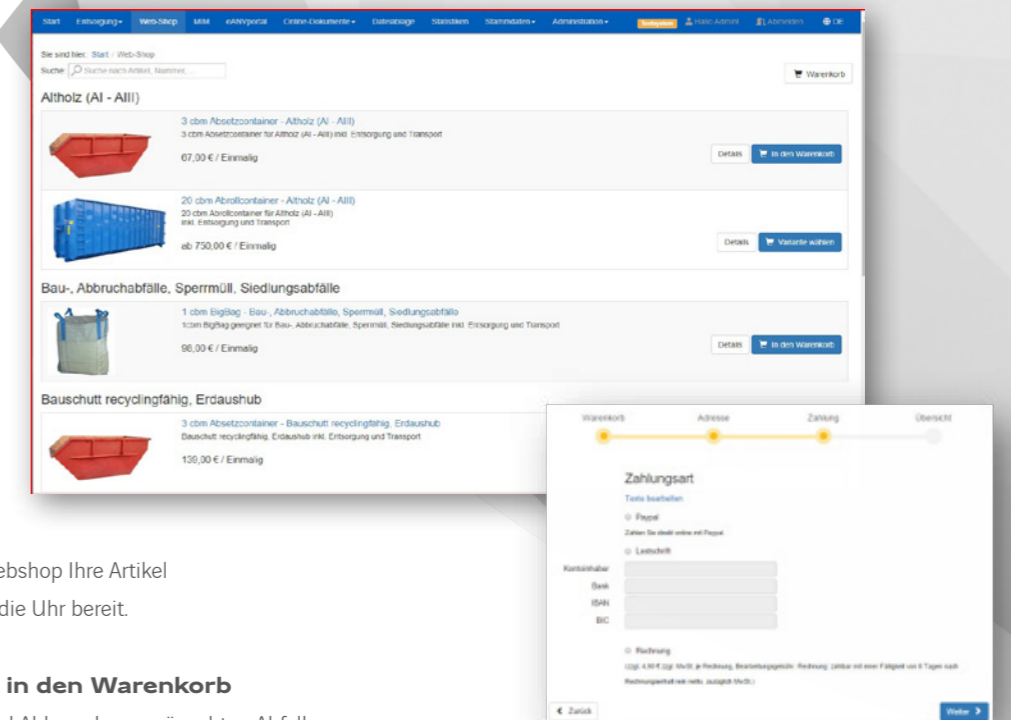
Start Entsorgung Web-Shop MiM eANVportal Online-Dokumente Datenablage Statistiken Stammdaten Administration Testsystem Hallo Admin Abmelden DE

Sie sind hier: Start / Web-Shop

Suche Suche nach Artikel, Nummer...

Warenkorb

Altholz (AI - AIII)

3 cbm Absetzcontainer - Altholz (AI - AIII)
3 cbm Absetzcontainer für Altholz (AI - AIII) inkl. Entsorgung und Transport

67,00 € / Einmalig

Details In den Warenkorb

20 cbm Abrollcontainer - Altholz (AI - AIII)
20 cbm Abrollcontainer für Altholz (AI - AIII) inkl. Entsorgung und Transport

ab 750,00 € / Einmalig

Details Variante wählen

Bau-, Abbruchabfälle, Sperrmüll, Siedlungsabfälle

1 cbm BigBag - Bau-, Abbruchabfälle, Sperrmüll, Siedlungsabfälle
1cbm BigBag geeignet für Bau-, Abbruchabfälle, Sperrmüll, Siedlungsabfälle inkl. Entsorgung und Transport

98,00 € / Einmalig

Details In den Warenkorb

Bauschutt recyclingfähig, Erdaushub

3 cbm Absetzcontainer - Bauschutt recyclingfähig, Erdaushub
Bauschutt recyclingfähig, Erdaushub inkl. Entsorgung und Transport

130,00 € / Einmalig

Warenkorb Adresse Zahlung Übersicht

Zahlungsart

Texte bearbeiten

Paypal

Zahlen Sie direkt online mit Paypal

Lastschrift

Kontoinhaber

Bank

IBAN

BIC

Rechnung

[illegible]

Zurück

Weiter

ebshop Ihre Artikel
die Uhr bereit.

in den Warenkorb

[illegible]